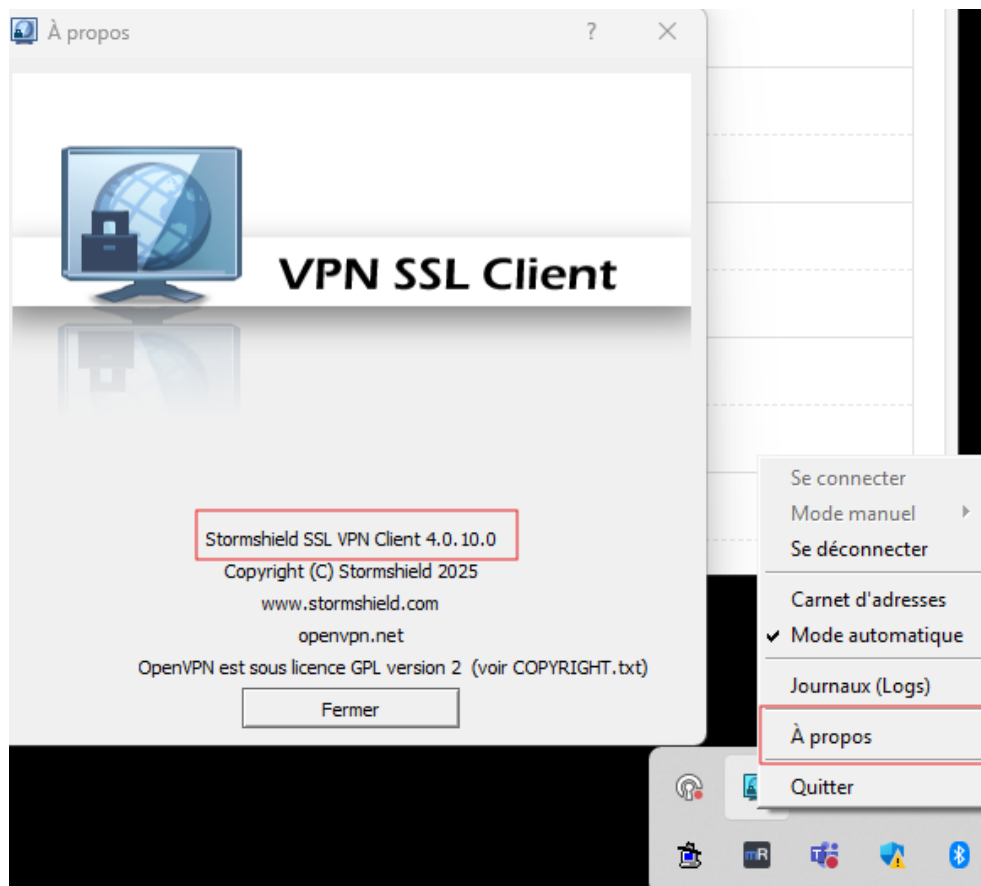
À propos ? ×

VPN SSL Client

Stormshield SSL VPN Client 4.0.10.0
Copyright (C) Stormshield 2025
www.stormshield.com
openvpn.net
OpenVPN est sous licence GPL version 2 (voir COPYRIGHT.txt)

Fermer

Se connecter
Mode manuel
Se déconnecter
Carnet d'adresses
✔ Mode automatique
Journaux (Logs)
À propos
Quitter

mR